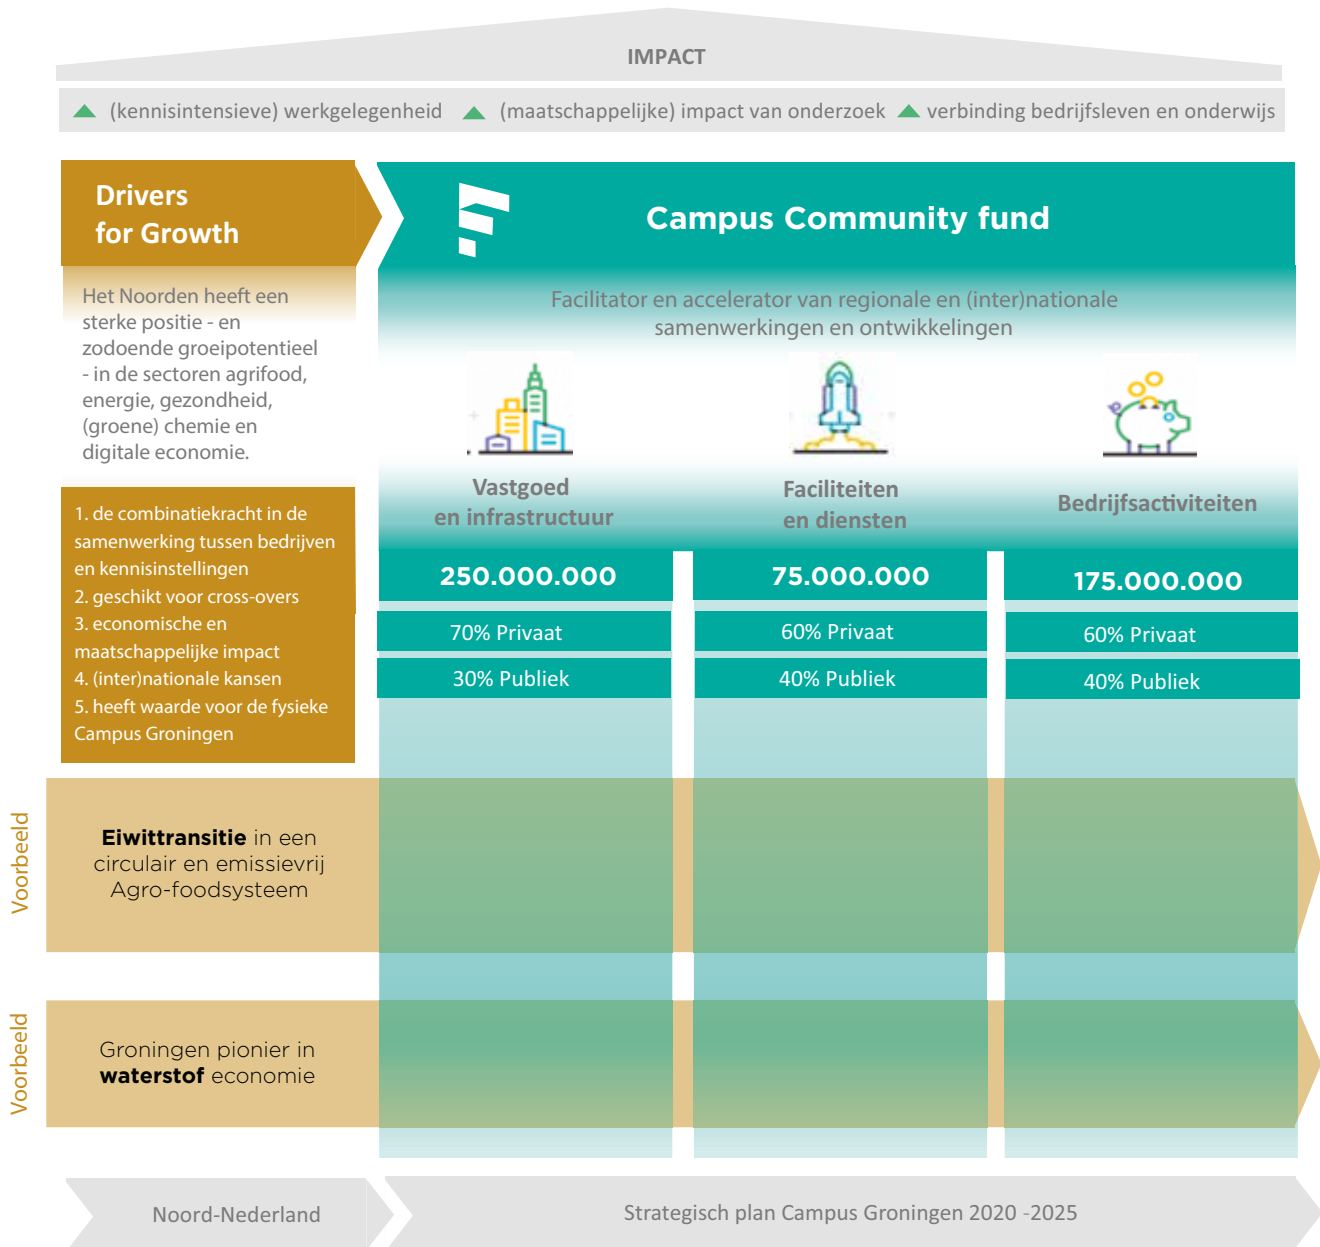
IMPACT

(kennisintensieve) werkgelegenheid (maatschappelijke) impact van onderzoek verbinding bedrijfsleven en onderwijs

Drivers for Growth

Het Noorden heeft een sterke positie - en zodoende groeipotentieel - in de sectoren agrifood, energie, gezondheid, (groene) chemie en digitale economie.

1. de combinatiekracht in de samenwerking tussen bedrijven en kennisinstellingen
2. geschikt voor cross-overs
3. economische en maatschappelijke impact
4. (inter)nationale kansen
5. heeft waarde voor de fysieke Campus Groningen

Campus Community fund

Facilitator en accelerator van regionale en (inter)nationale samenwerkingen en ontwikkelingen

Vastgoed en infrastructuur

Faciliteiten en diensten

Bedrijfsactiviteiten

| 250.000.000 | 75.000.000 | 175.000.000 |
|---|---|---|
| 70% Privaat | 60% Privaat | 60% Privaat |
| 30% Publiek | 40% Publiek | 40% Publiek |

Voorbeeld

**Eiwittransitie** in een circulair en emissievrij Agro-foodsysteem

Voorbeeld

Groningen pionier in **waterstof** economie

Noord-Nederland

Strategisch plan Campus Groningen 2020 -2025